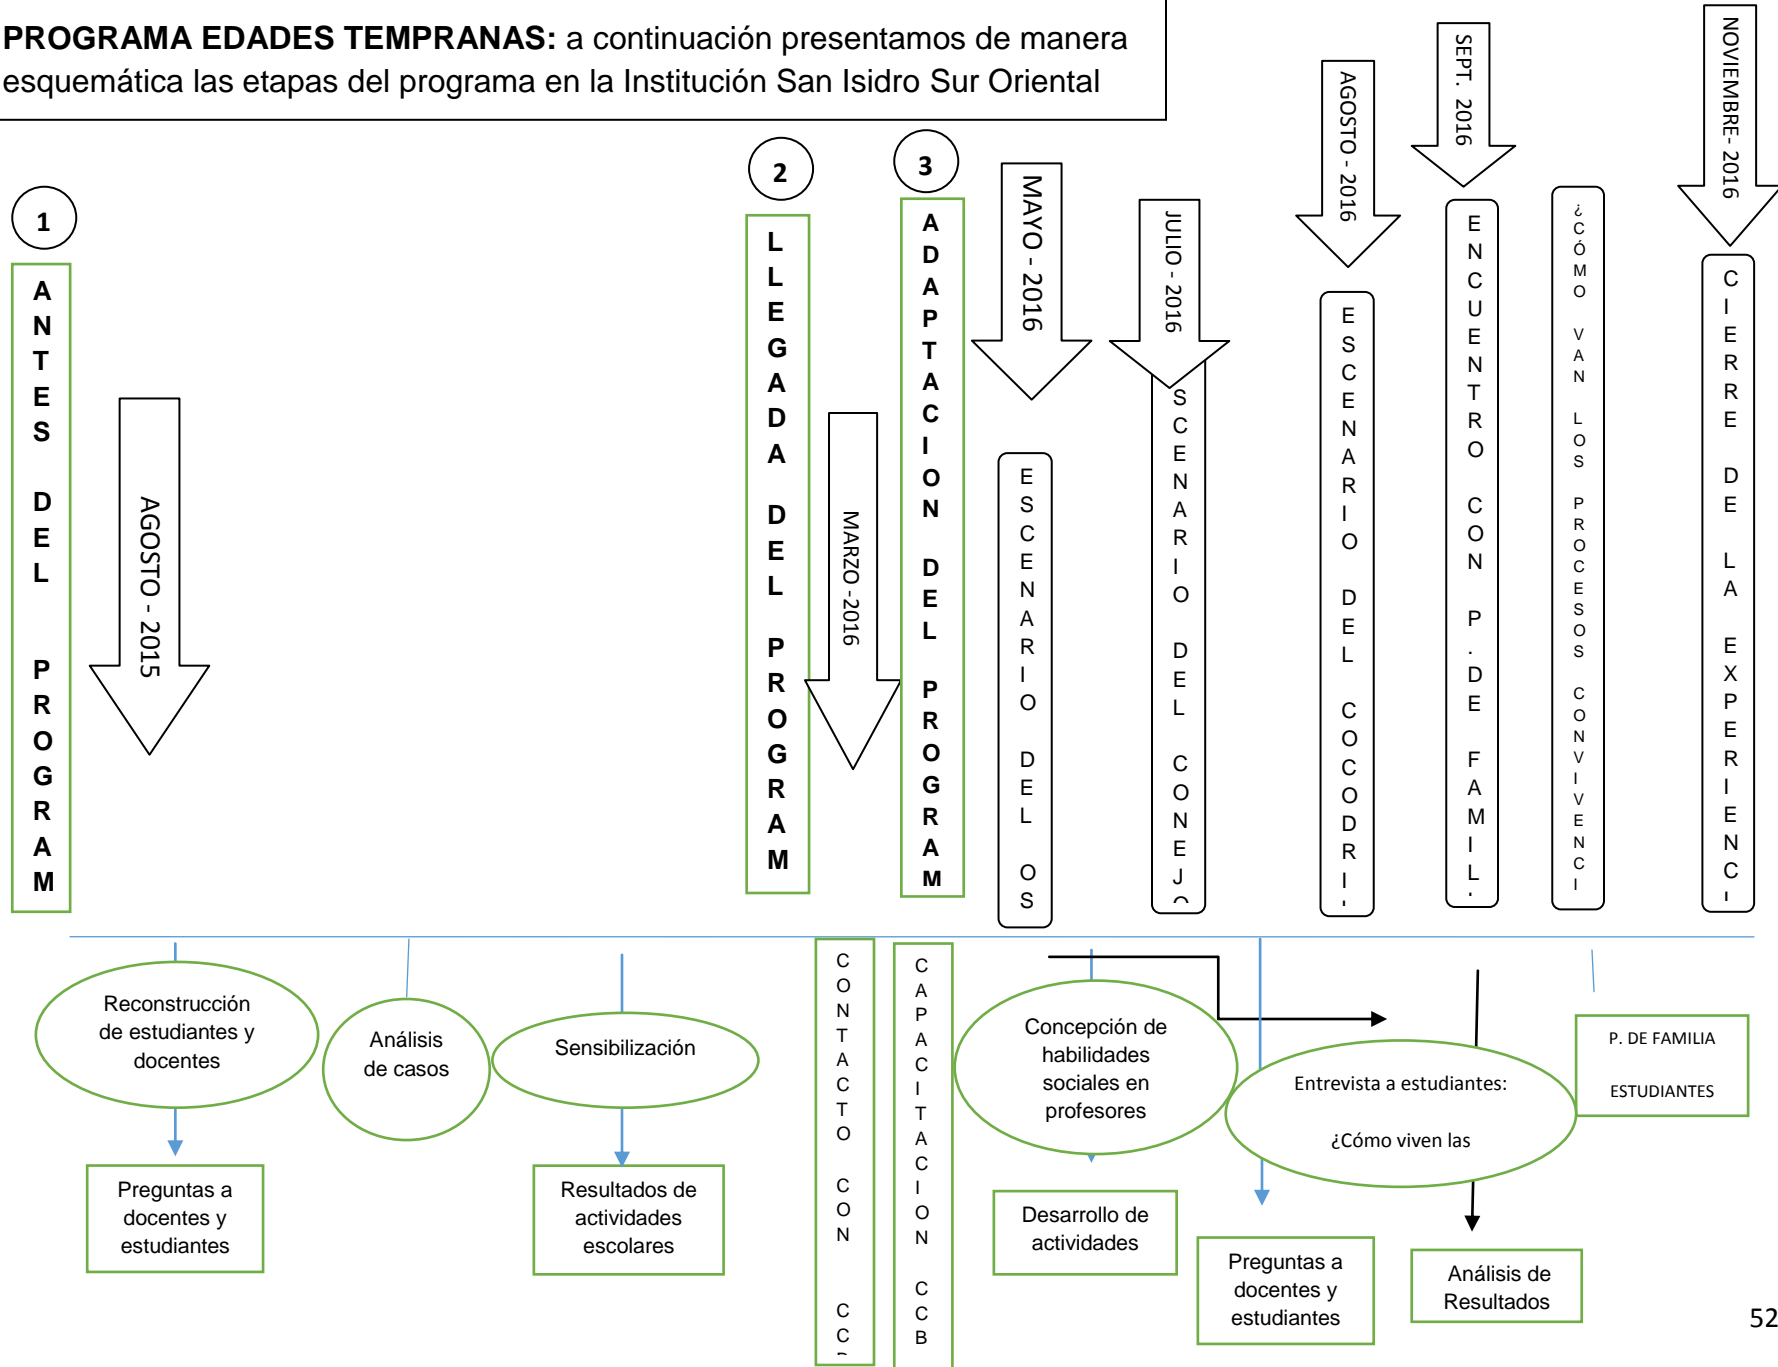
**PROGRAMA EDADES TEMPRANAS:** a continuación presentamos de manera esquemática las etapas del programa en la Institución San Isidro Sur Oriental

1

ANTES DEL PROGRAM

AGOSTO - 2015

2

LLEGADA DEL PROGRAM

MARZO -2016

3

ADAPTACION DEL PROGRAM

MAYO - 2016

ESCENARIO DEL OS

JULIO - 2016

SCENARIO DEL CONEJ

AGOSTO - 2016

ESCENARIO DEL COCODRI

SEPT. 2016

ENCUENTRO CON P. DE FAMIL

¿CÓMO VAN LOS PROCESOS CONVIVENCI

NOVIEMBRE- 2016

CIERRE DE LA EXPERIENCI

Reconstrucción de estudiantes y docentes

Preguntas a docentes y estudiantes

Análisis de casos

Sensibilización

Resultados de actividades escolares

CONTACTO CON CC

CAPACITACION CCB

Concepción de habilidades sociales en profesores

Desarrollo de actividades

Preguntas a docentes y estudiantes

Entrevista a estudiantes:

¿Cómo viven las

Análisis de Resultados

P. DE FAMILIA

ESTUDIANTES

52